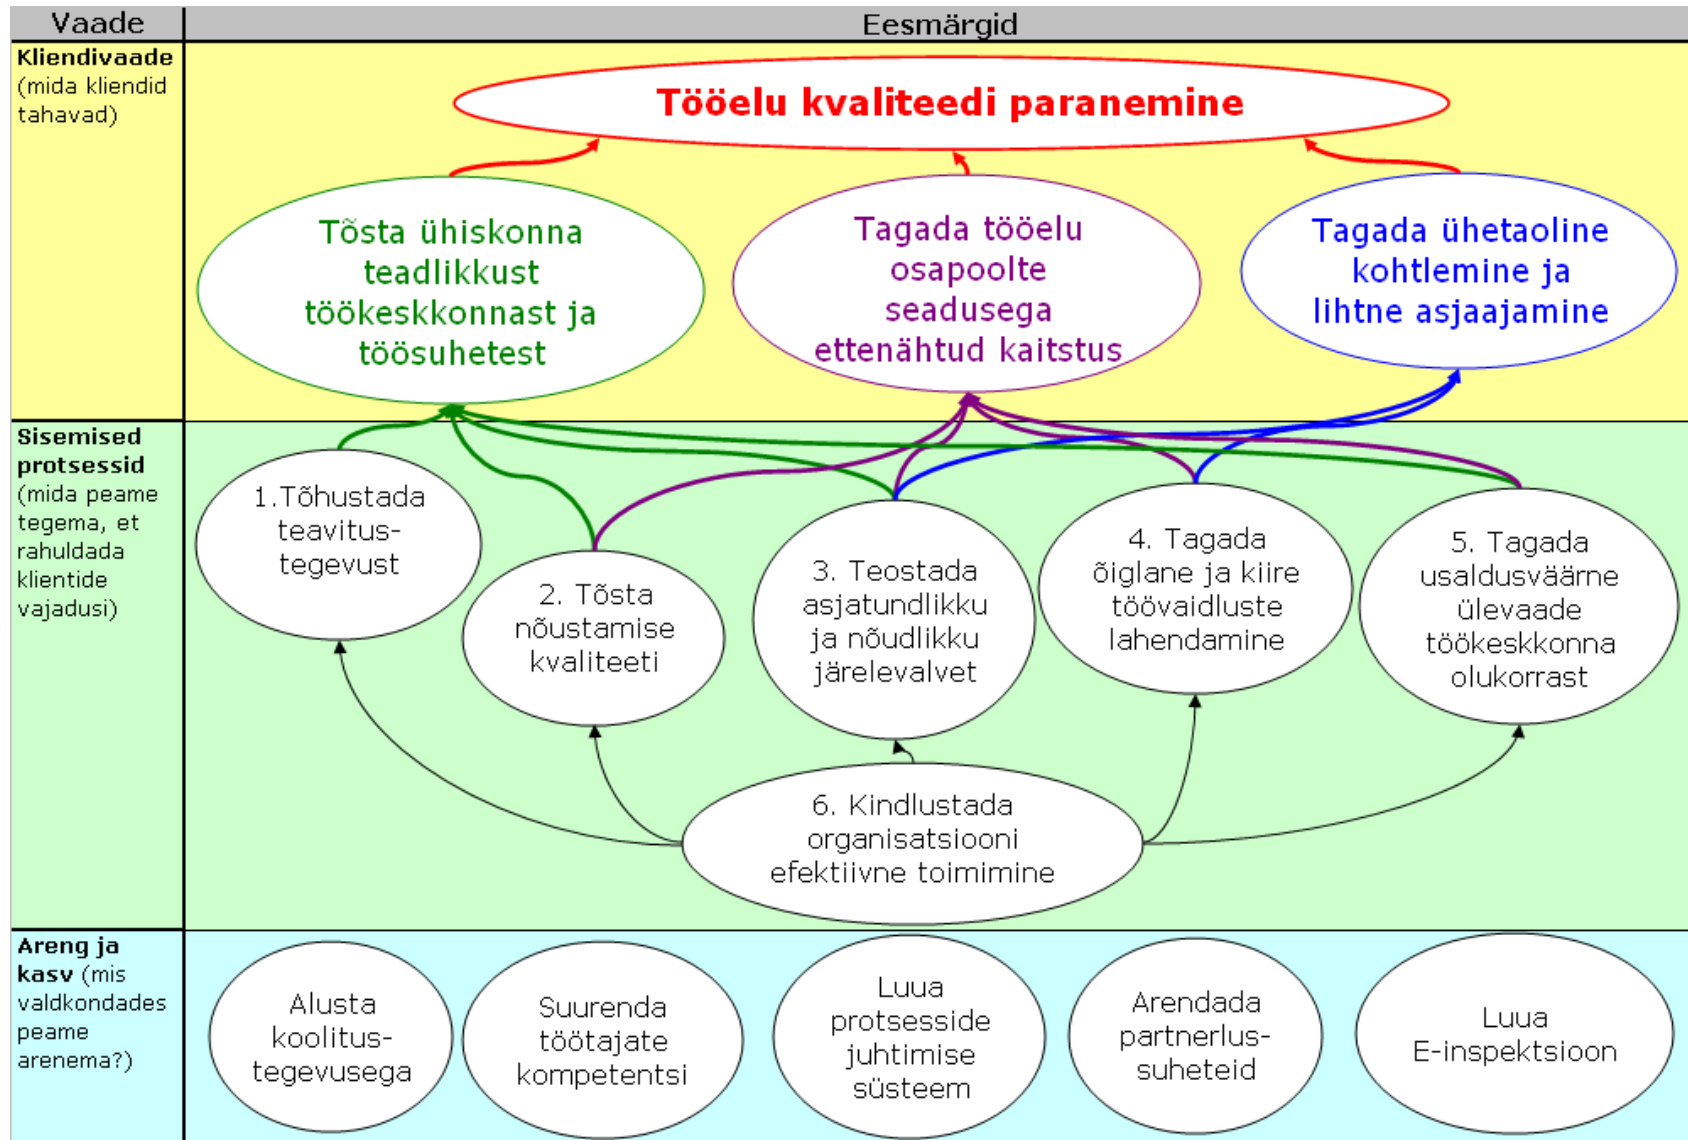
| Vaade | Eesmärgid |
|---|---|
| **Kliendivaade** (mida kliendid tahavad) | Tööelu kvaliteedi paranemine<br>Tõsta ühiskonna teadlikkust töökeskkonnast ja töösuhetest<br>Tagada tööelu osapoolte seadusega ettenähtud kaitstus<br>Tagada ühetaoline kohtlemine ja lihtne asjaajamine |
| **Sisemised protsessid** (mida peame tegema, et rahuldada klientide vajadusi) | 1.Tõhustada teavitus-tegevust<br>2. Tõsta nõustamise kvaliteeti<br>3. Teostada asjatundlikku ja nõudlikku järelevalvet<br>4. Tagada õiglane ja kiire töövaidluste lahendamine<br>5. Tagada usaldusväärne ülevaade töökeskkonna olukorrast<br>6. Kindlustada organisatsiooni efektiivne toimimine |
| **Areng ja kasv** (mis valdkondades peame arenema?) | Alusta koolitus-tegevusega<br>Suurenda töötajate kompetentsi<br>Luua protsesside juhtimise süsteem<br>Arendada partnerlus-suheteid<br>Luua E-inspektsioon |